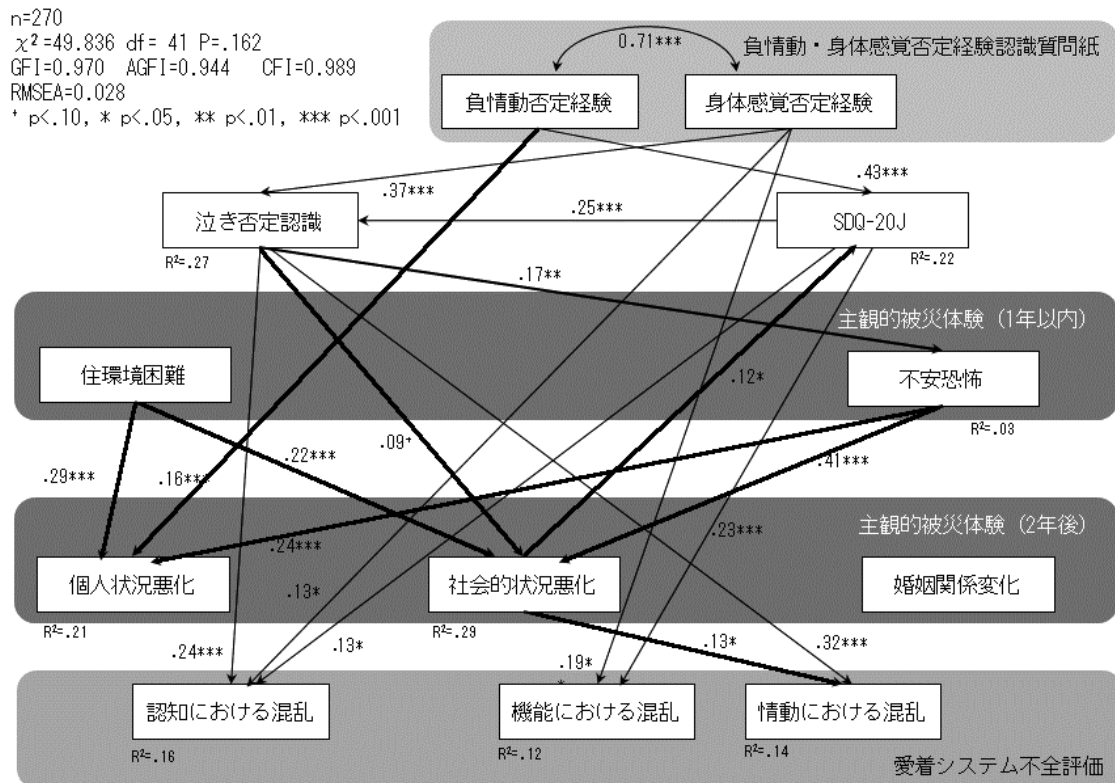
n=270
$\chi^2$=49.836 df= 41 P=.162
GFI=0.970 AGFI=0.944 CFI=0.989
RMSEA=0.028
+ p<.10, * p<.05, ** p<.01, *** p<.001

0.71***

負情動・身体感覚否定経験認識質問紙

負情動否定経験

身体感覚否定経験

.43***

.37***

泣き否定認識

.25***

SDQ-20J

R²=.27

R²=.22

.17**

主観的被災体験（1年以内）

住環境困難

不安恐怖

.12*

R²=.03

.22***

.09+

.29***

.16***

.41***

主観的被災体験（2年後）

.24***

.23***

個人状況悪化

社会的状況悪化

婚姻関係変化

.13*

R²=.21

R²=.29

.13*

.13*

.32***

.24***

.19*

認知における混乱

機能における混乱

情動における混乱

R²=.16

R²=.12

R²=.14

愛着システム不全評価